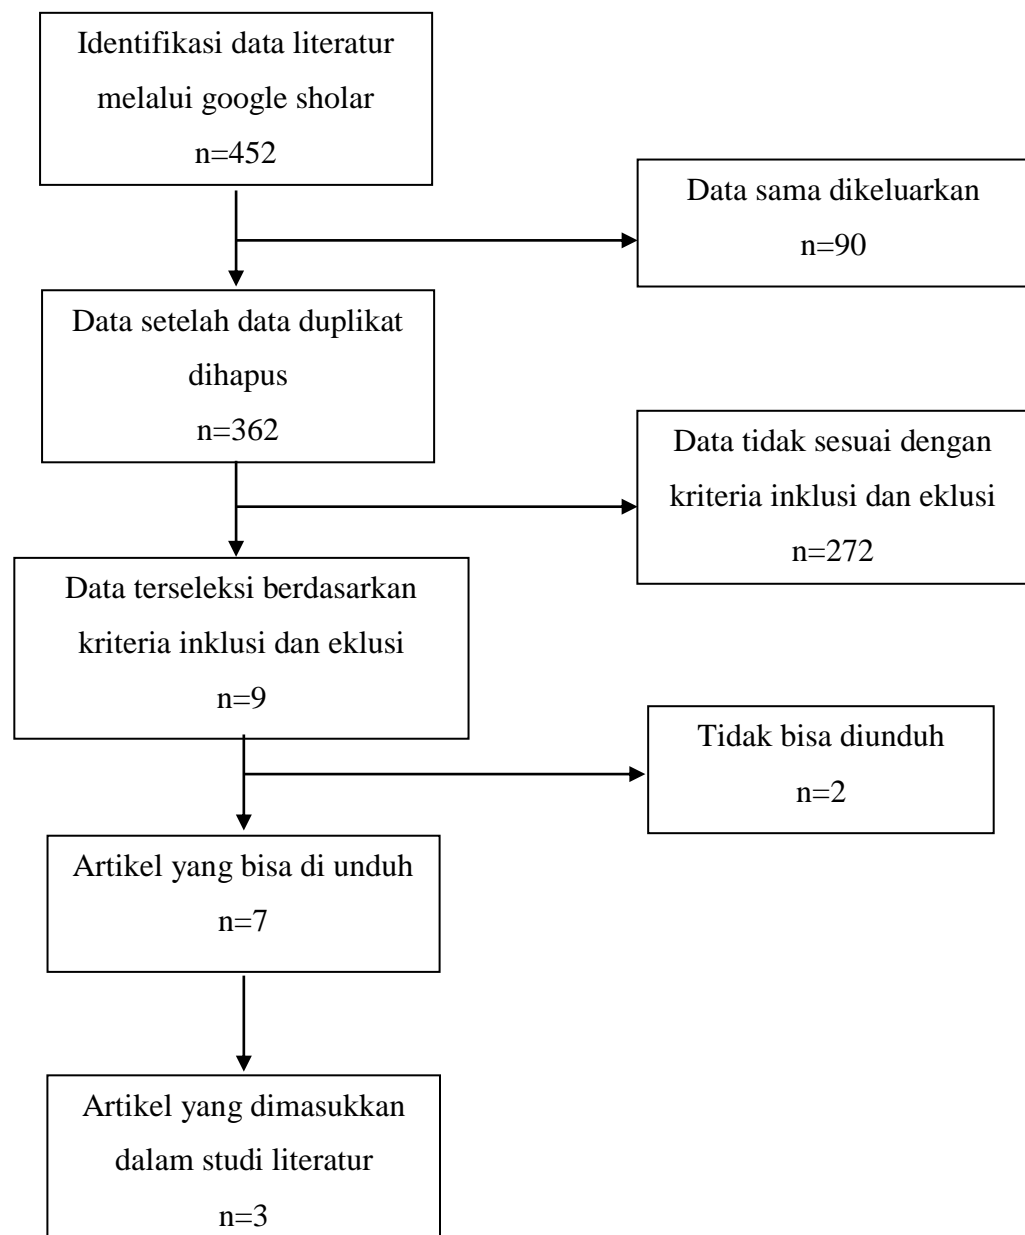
Identifikasi data literatur melalui google sholar
n=452

Data sama dikeluarkan
n=90

Data setelah data duplikat dihapus
n=362

Data tidak sesuai dengan kriteria inklusi dan eklusi
n=272

Data terseleksi berdasarkan kriteria inklusi dan eklusi
n=9

Tidak bisa diunduh
n=2

Artikel yang bisa di unduh
n=7

Artikel yang dimasukkan dalam studi literatur
n=3